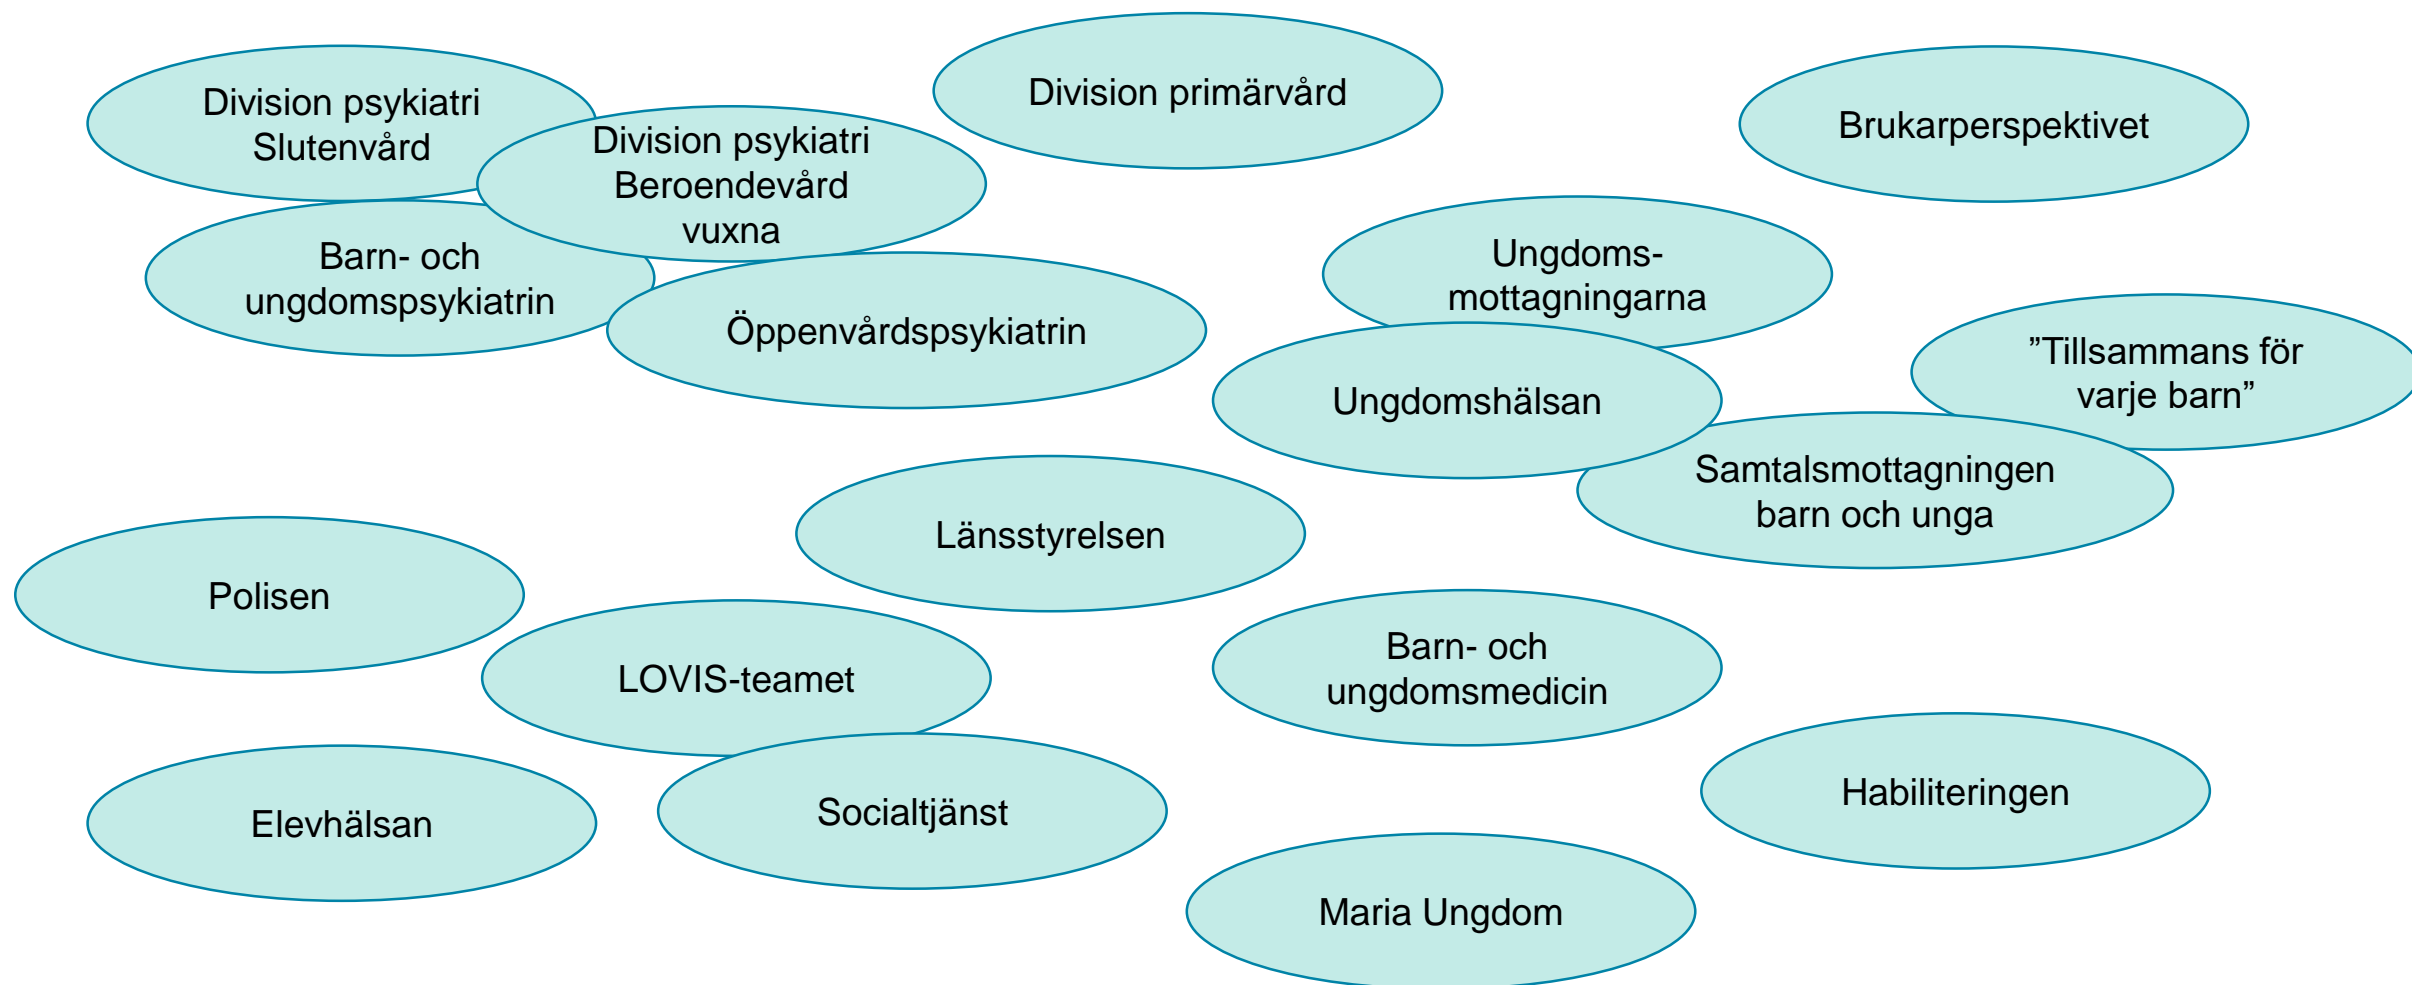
Division psykiatri Slutenvård

Division psykiatri Beroendevård vuxna

Division primärvård

Brukarperspektivet

Barn- och ungdomspsykiatrin

Öppenvårdspsykiatrin

Ungdoms-mottagningarna

”Tillsammans för varje barn”

Ungdomshälsan

Samtalsmottagningen barn och unga

Länsstyrelsen

Polisen

LOVIS-teamet

Barn- och ungdomsmedicin

Habiliteringen

Elevhälsan

Socialtjänst

Maria Ungdom